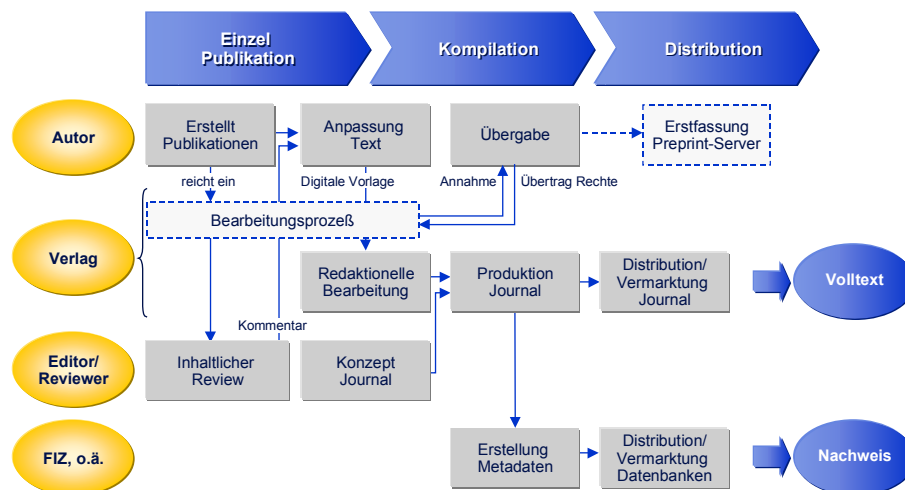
Einzel Publikation

Kompilation

Distribution

Autor

Erstellt Publikationen

Anpassung Text

Übergabe

Erstfassung Preprint-Server

reicht ein

Digitale Vorlage

Annahme

Übertrag Rechte

Bearbeitungsprozeß

Verlag

Redaktionelle Bearbeitung

Produktion Journal

Distribution/ Vermarktung Journal

Volltext

Kommentar

Editor/ Reviewer

Inhaltlicher Review

Konzept Journal

FIZ, o.ä.

Erstellung Metadaten

Distribution/ Vermarktung Datenbanken

Nachweis